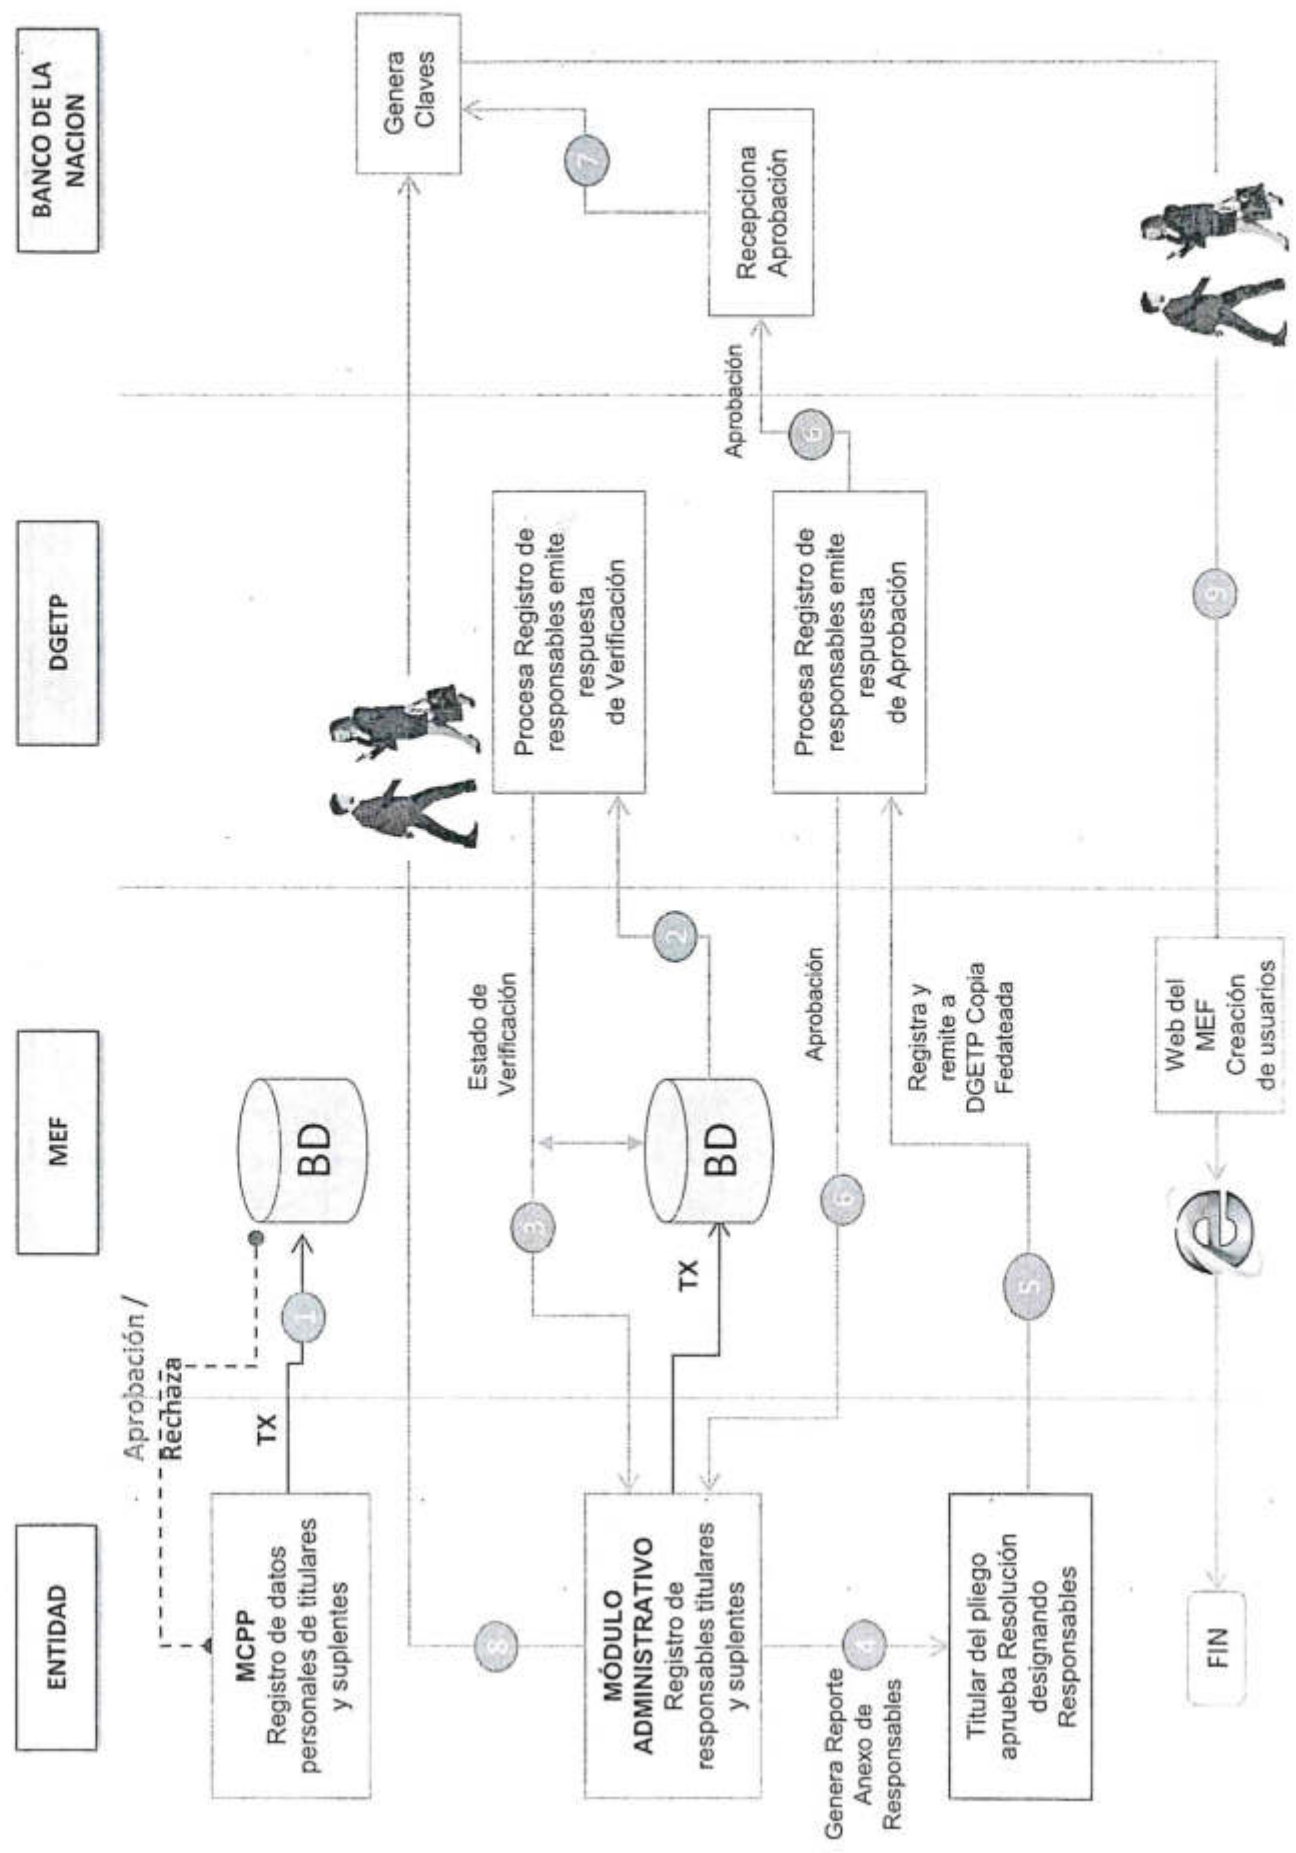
ENTIDAD

MEF

DGETP

BANCO DE LA NACION

MCPP
Registro de datos personales de titulares y suplentes

TX

1

BD

Aprobación / Rechaza

MÓDULO ADMINISTRATIVO
Registro de responsables titulares y suplentes

TX

BD

3

Estado de Verificación

2

Procesa Registro de responsables emite respuesta de Verificación

8

4

Genera Reporte Anexo de Responsables

Titular del pliego aprueba Resolución designando Responsables

5

Registra y remite a DGETP Copia Fedateada

6

Aprobación

Procesa Registro de responsables emite respuesta de Aprobación

6

Aprobación

Recepciona Aprobación

7

Genera Claves

9

Web del MEF Creación de usuarios

FIN